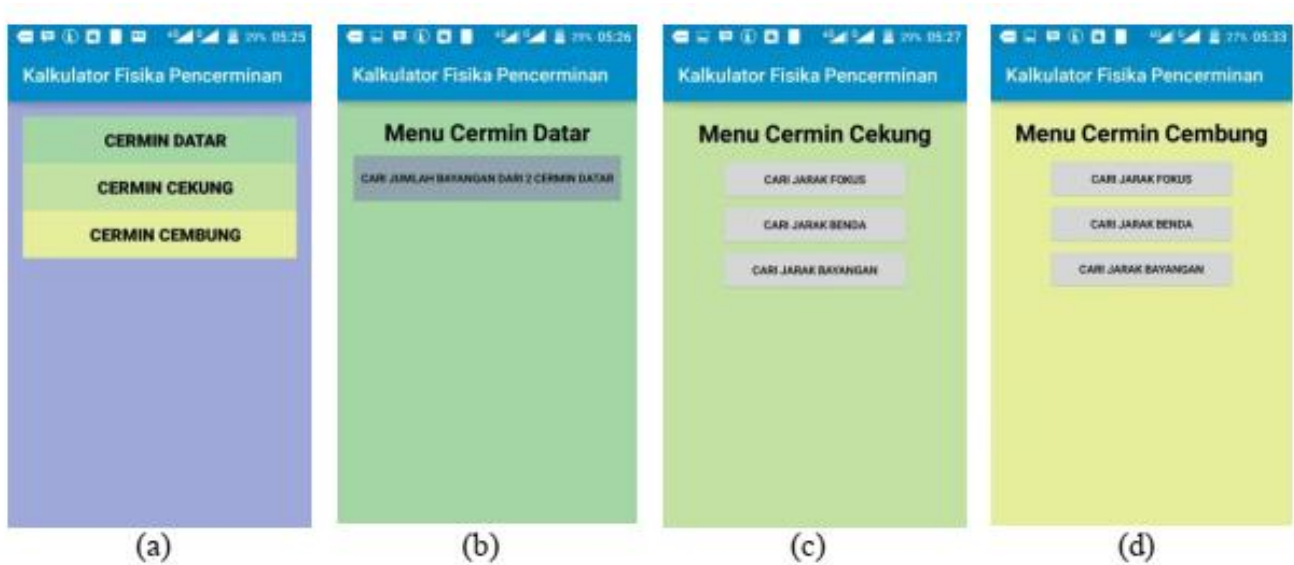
29% 05:25
Kalkulator Fisika Pencerminan
CERMIN DATAR
CERMIN CEKUNG
CERMIN CEMBUNG
(a)

29% 05:26
Kalkulator Fisika Pencerminan
Menu Cermin Datar
CARI JUMLAH BAYANGAN DARI 2 CERMIN DATAR
(b)

29% 05:27
Kalkulator Fisika Pencerminan
Menu Cermin Cekung
CARI JARAK FOKUS
CARI JARAK BENDA
CARI JARAK BAYANGAN
(c)

27% 05:33
Kalkulator Fisika Pencerminan
Menu Cermin Cembung
CARI JARAK FOKUS
CARI JARAK BENDA
CARI JARAK BAYANGAN
(d)